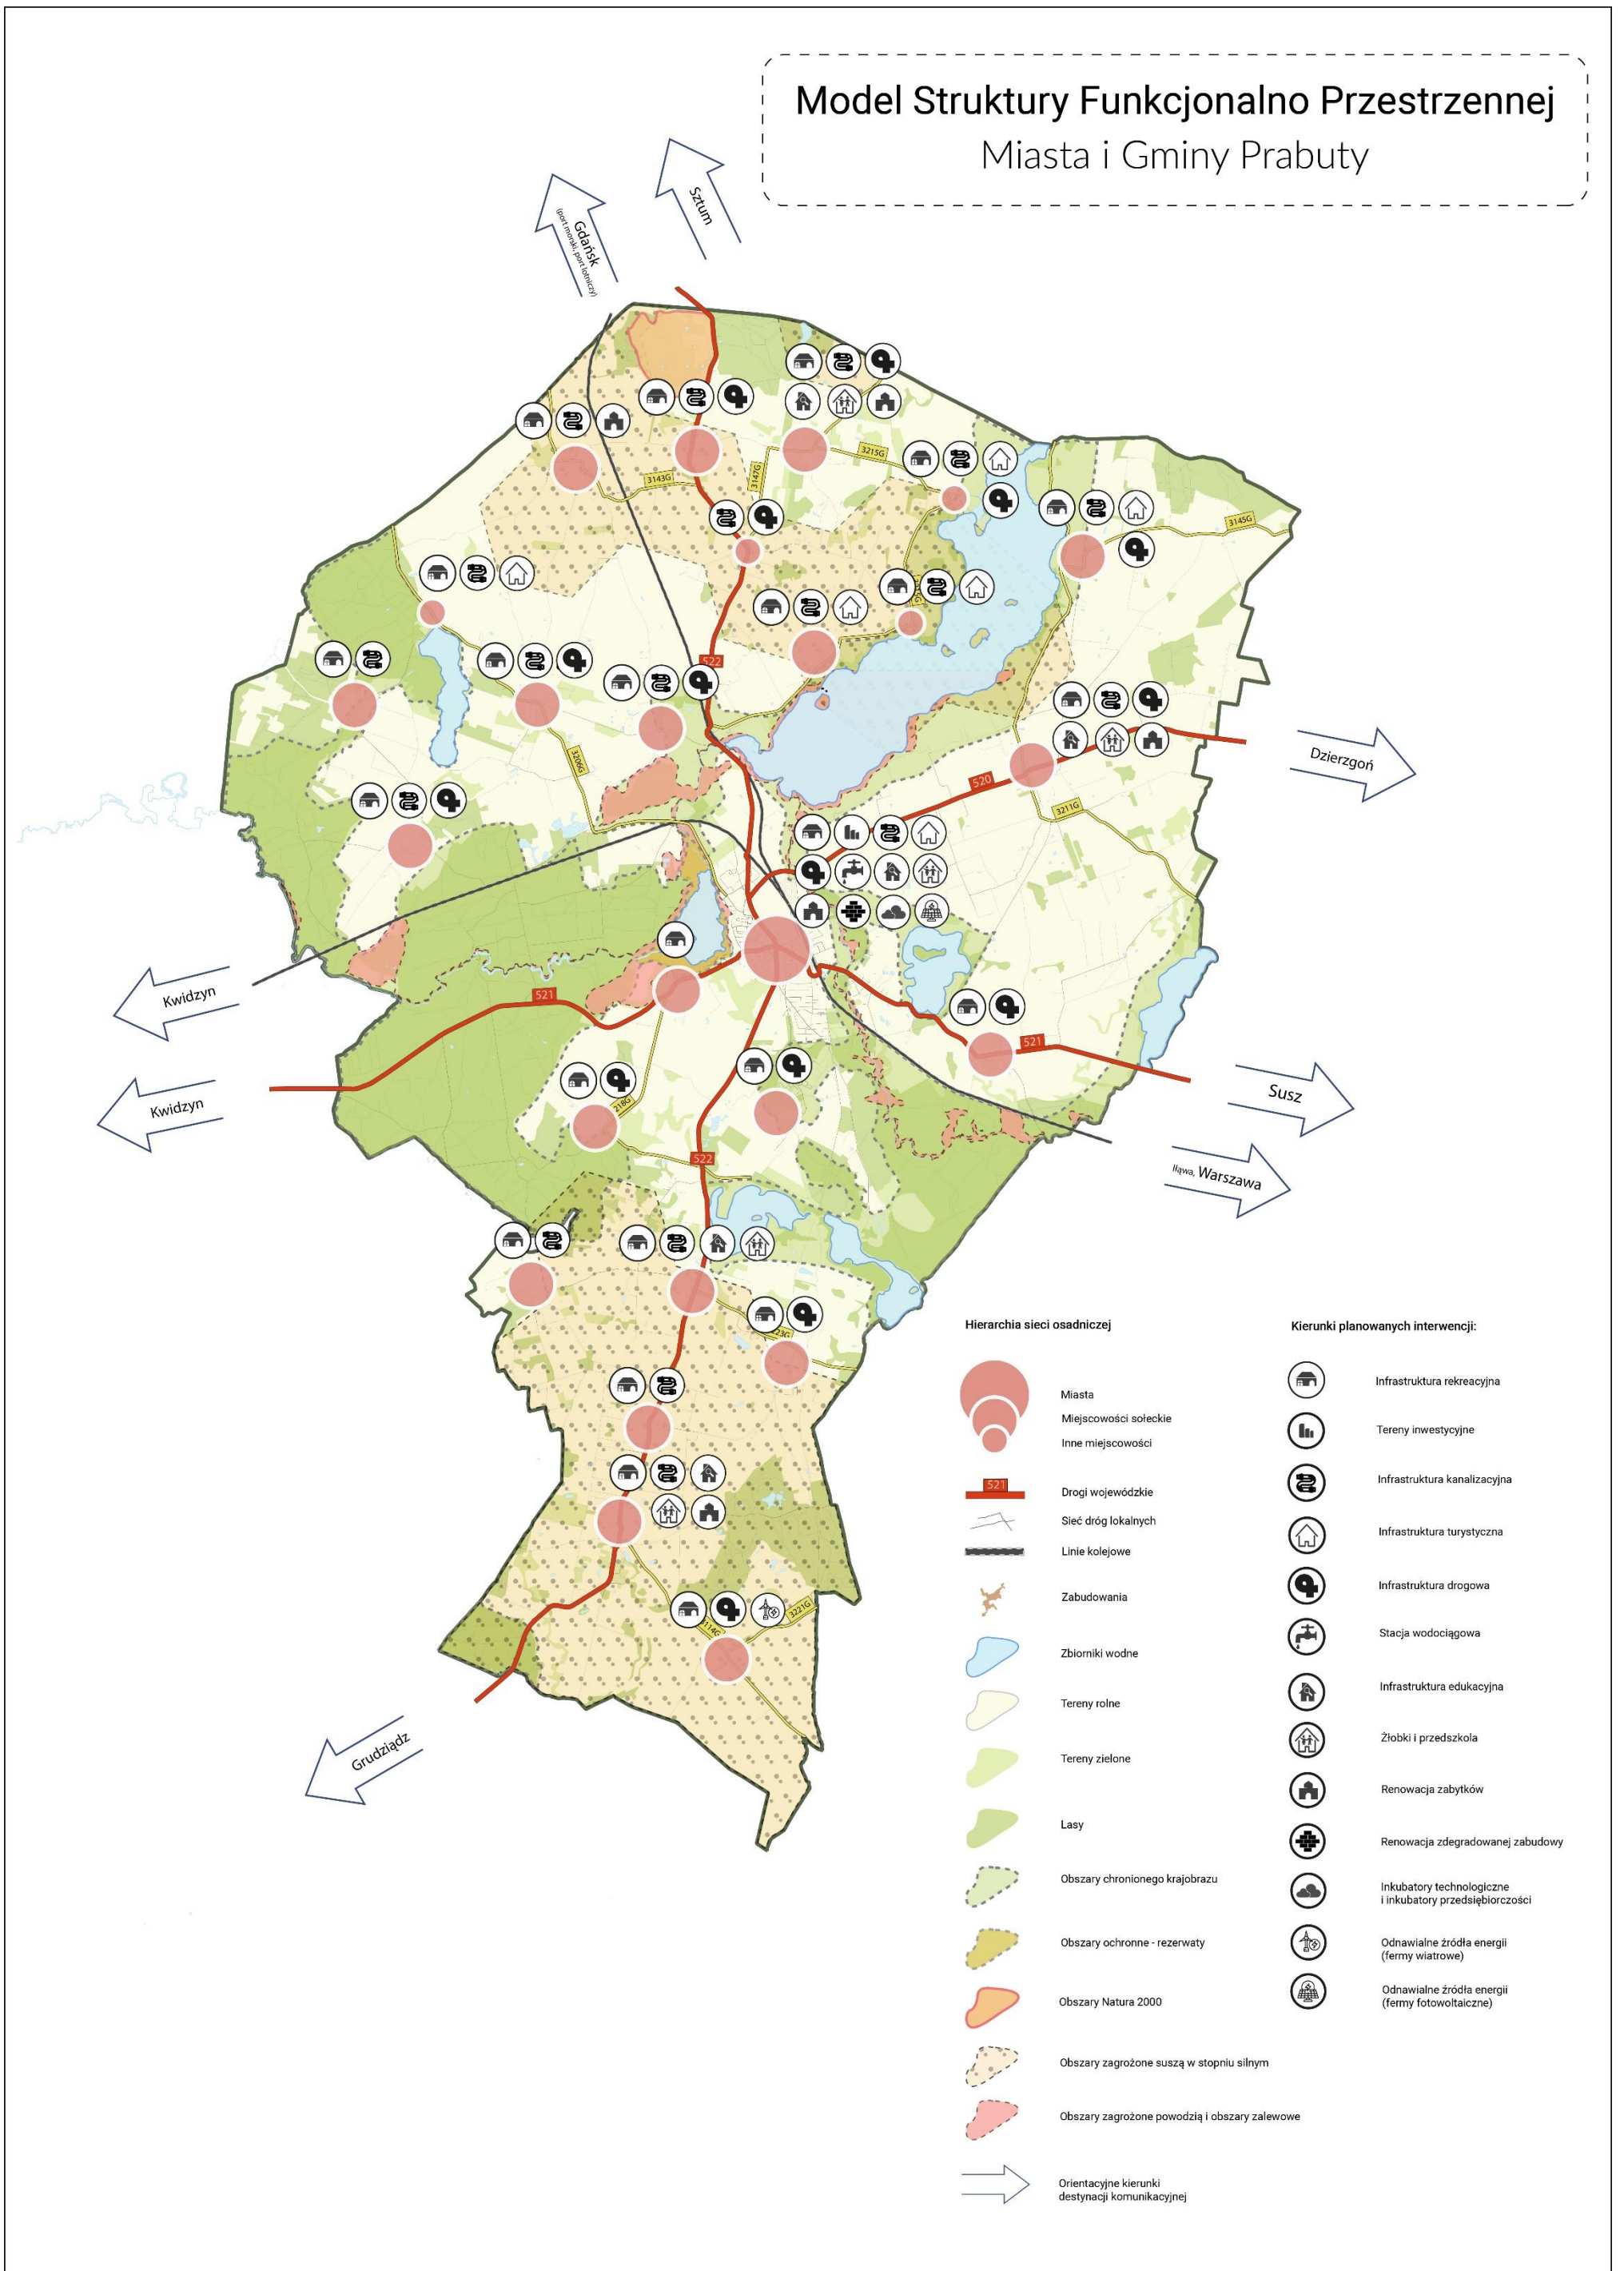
Model Struktury Funkcjonalno Przestrzennej
Miasta i Gminy Prabuty

Gdańsk
(port morski, port lotniczy)

Sztum

3143G

3147G

3215G

3145G

522

3106G

520

3211G

Dzierzgoń

Kwidzyn

521

Kwidzyn

521

Susz

Iława, Warszawa

3218G

522

3123G

3221G

3114G

Grudziądz

Hierarchia sieci osadniczej

Miasta
Miejscowości sołeckie
Inne miejscowości

521
Drogi wojewódzkie

Sieć dróg lokalnych

Linie kolejowe

Zabudowania

Zbiorniki wodne

Tereny rolne

Tereny zielone

Lasy

Obszary chronionego krajobrazu

Obszary ochronne - rezerwaty

Obszary Natura 2000

Obszary zagrożone suszą w stopniu silnym

Obszary zagrożone powodzią i obszary zalewowe

Orientacyjne kierunki destynacji komunikacyjnej

Kierunki planowanych interwencji:

Infrastruktura rekreacyjna

Tereny inwestycyjne

Infrastruktura kanalizacyjna

Infrastruktura turystyczna

Infrastruktura drogowa

Stacja wodociągowa

Infrastruktura edukacyjna

Żłobki i przedszkola

Renowacja zabytków

Renowacja zdegradowanej zabudowy

Inkubatory technologiczne i inkubatory przedsiębiorczości

Odnawialne źródła energii (fermy wiatrowe)

Odnawialne źródła energii (fermy fotowoltaiczne)